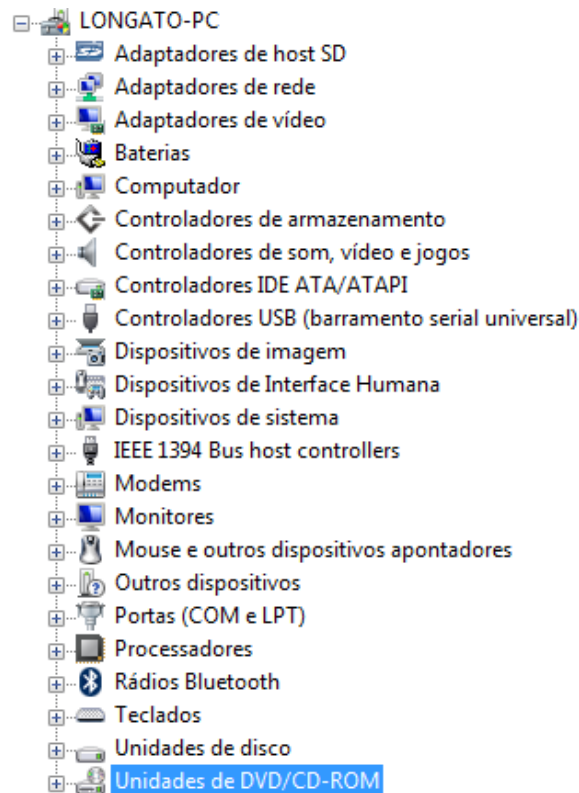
LONGATO-PC
Adaptadores de host SD
Adaptadores de rede
Adaptadores de vídeo
Baterias
Computador
Controladores de armazenamento
Controladores de som, vídeo e jogos
Controladores IDE ATA/ATAPI
Controladores USB (barramento serial universal)
Dispositivos de imagem
Dispositivos de Interface Humana
Dispositivos de sistema
IEEE 1394 Bus host controllers
Modems
Monitores
Mouse e outros dispositivos apontadores
Outros dispositivos
Portas (COM e LPT)
Processadores
Rádios Bluetooth
Teclados
Unidades de disco
Unidades de DVD/CD-ROM